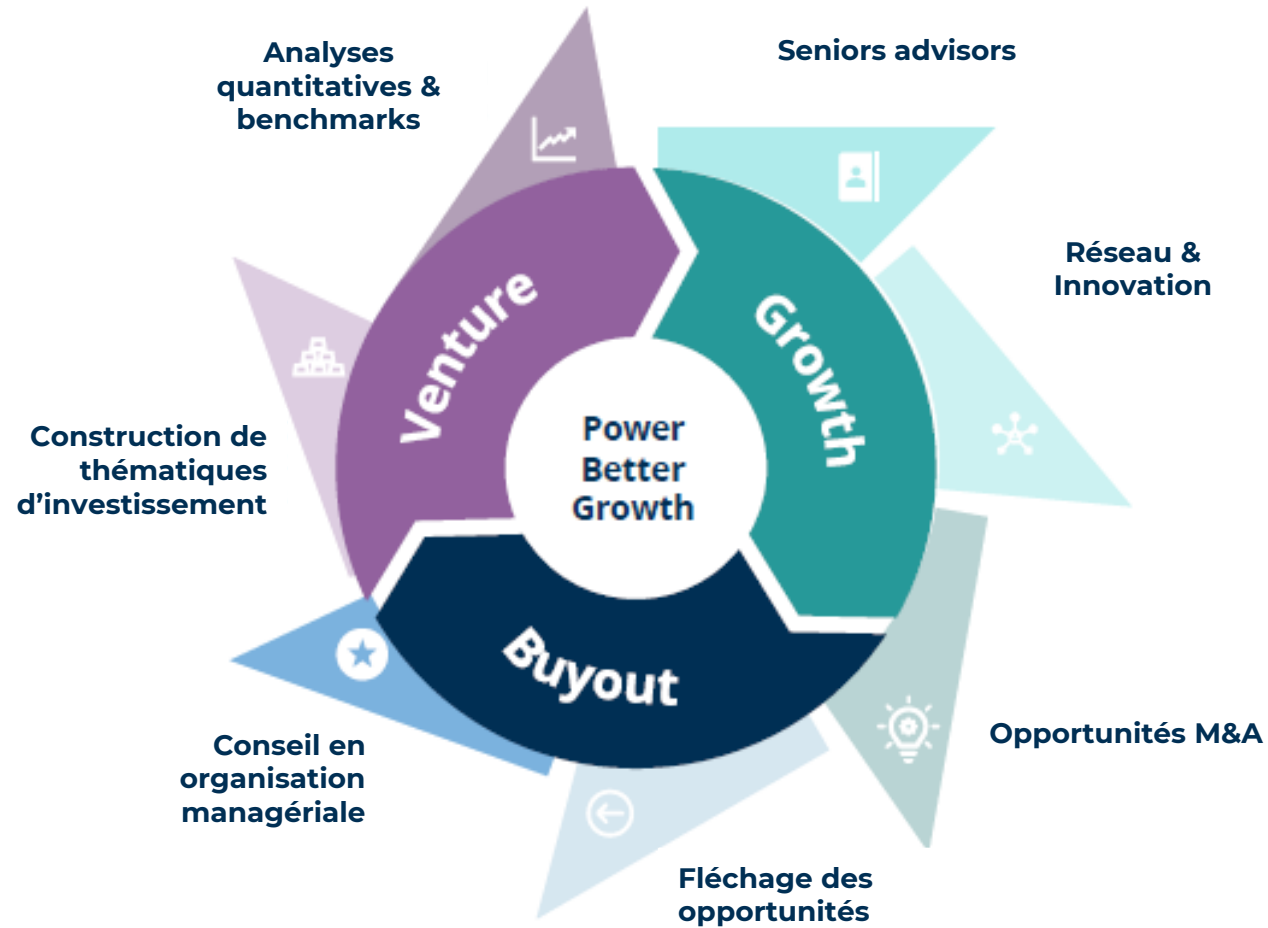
Analyses quantitatives & benchmarks

Seniors advisors

Réseau & Innovation

Construction de thématiques d'investissement

Venture

Growth

Power Better Growth

Buyout

Opportunités M&A

Conseil en organisation managériale

Fléchage des opportunités